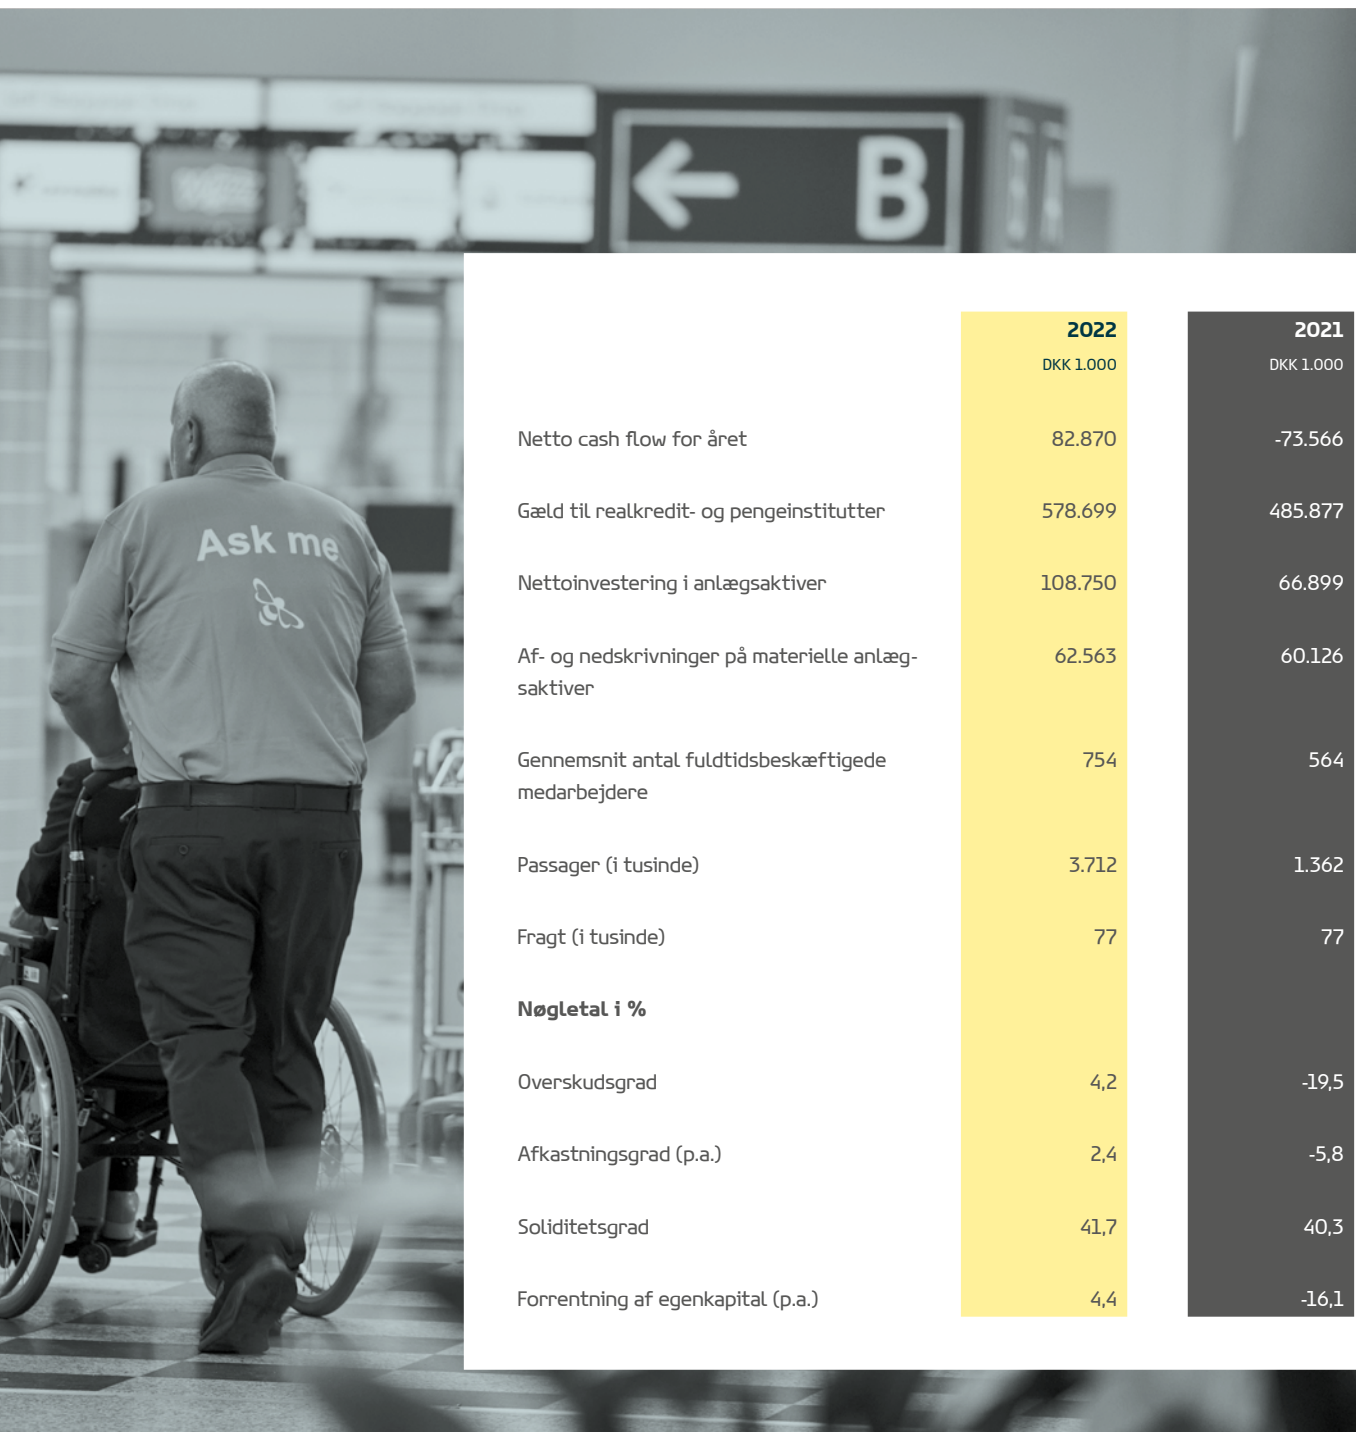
B

Ask me

| | 2022 DKK 1.000 | 2021 DKK 1.000 |
|---|---|---|
| Netto cash flow for året | 82.870 | -73.566 |
| Gæld til realkredit- og pengeinstitutter | 578.699 | 485.877 |
| Nettoinvestering i anlægsaktiver | 108.750 | 66.899 |
| Af- og nedskrivninger på materielle anlægsaktiver | 62.563 | 60.126 |
| Gennemsnit antal fuldtidsbeskæftigede medarbejdere | 754 | 564 |
| Passager (i tusinde) | 3.712 | 1.362 |
| Fragt (i tusinde) | 77 | 77 |
| **Nøgletal i %** | | |
| Overskudsgrad | 4,2 | -19,5 |
| Afkastningsgrad (p.a.) | 2,4 | -5,8 |
| Soliditetsgrad | 41,7 | 40,3 |
| Forrentning af egenkapital (p.a.) | 4,4 | -16,1 |